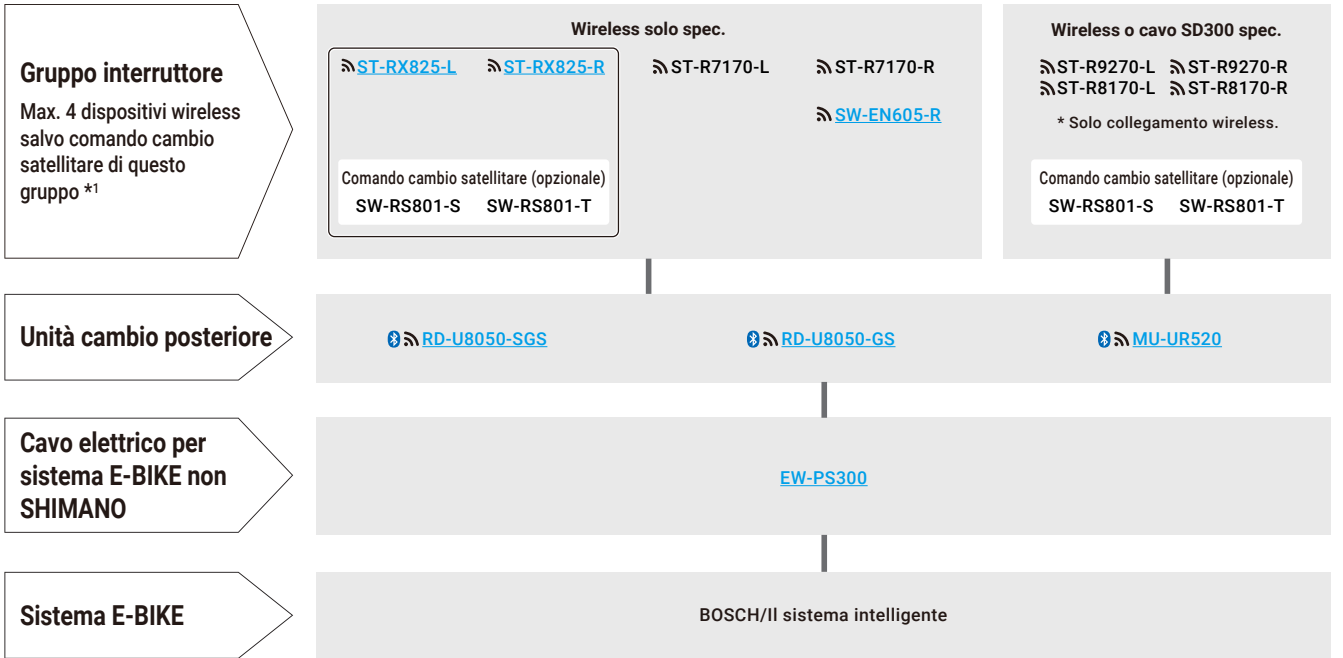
Gruppo interruttore

Max. 4 dispositivi wireless salvo comando cambio satellitare di questo gruppo *1

Wireless solo spec.

ST-RX825-L ST-RX825-R ST-R7170-L ST-R7170-R

SW-EN605-R

Comando cambio satellitare (opzionale)

SW-RS801-S SW-RS801-T

Wireless o cavo SD300 spec.

ST-R9270-L ST-R9270-R

ST-R8170-L ST-R8170-R

* Solo collegamento wireless.

Comando cambio satellitare (opzionale)

SW-RS801-S SW-RS801-T

Unità cambio posteriore

RD-U8050-SGS RD-U8050-GS MU-UR520

Cavo elettrico per sistema E-BIKE non SHIMANO

EW-PS300

Sistema E-BIKE

BOSCH/Il sistema intelligente